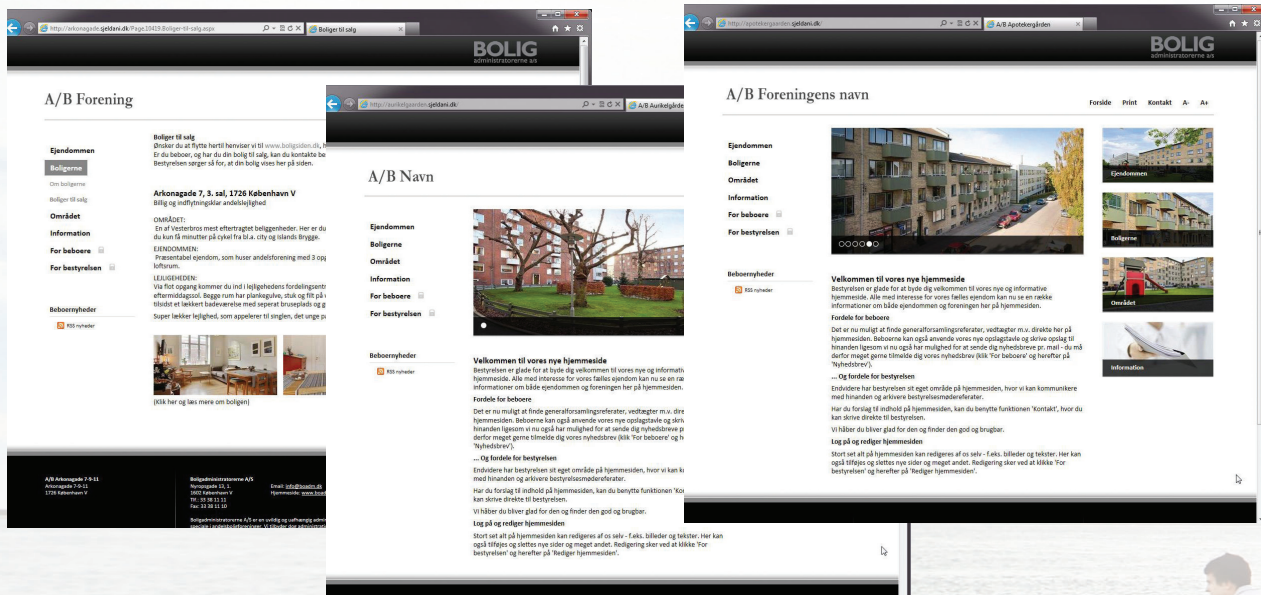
http://arkonagade.sjeldani.dk/Page10419.Boliger-til-salg.aspx
Boliger til salg

BOLIG
administratorerne a/s

A/B Forening

Ejendommen
Boligerne
Om boligerne
Boliger til salg
Området
Information
For beboere
For bestyrelsen

Beboernyheder
RSS nyheder

Boliger til salg
Ønsker du at flytte hertil henviser vi til www.boligsiden.dk, h
Er du beboer, og har du din bolig til salg, kan du kontakte be
Bestyrelsen sørger så for, at din bolig vises her på siden.

Arkonagade 7, 3. sal, 1726 København V
Billig og indflytningsklar andelsbolig

OMRÅDET:
En af Vesterbros mest eftertragtet beliggenheder. Her er du
du kun få minutter på cykel fra bl.a. city og Islands Brygge.

EJENDOMMEN:
Præsentabel ejendom, som huser andelsforening med 3 opg
loftsrum.

LEJLIGHEDEN:
Via flot opgang kommer du ind i lejlighedens fordelingsentr
eftermiddagssol. Begge rum har plankegulve, stuk og flot på
tilsidst et lækkert badeværelse med seperat bruseplads og g

Super lækker lejlighed, som appelerer til singlen, det unge pa

(Klik her og læs mere om boligen)

A/B Arkonagade 7-9-11
Arkonagade 7-9-11
1726 København V

Boligadministratorerne A/S
Nyropsgade 13, 1.
1602 København V
Tlf.: 33 38 11 11
Fax: 33 38 11 10

Email: info@boadm.dk
Hjemmeside: www.boadr

Boligadministratorerne A/S er en selvstændig og uafhængig admini

http://aurikelgaarden.sjeldani.dk/
A/B Aurikelgårde

A/B Navn

Ejendommen
Boligerne
Området
Information
For beboere
For bestyrelsen

Beboernyheder
RSS nyheder

Velkommen til vores nye hjemmeside
Bestyrelsen er glade for at byde dig velkommen til vores nye og informativ
hjemmeside. Alle med interesse for vores fælles ejendom kan nu se en ræk
informationer om både ejendommen og foreningen her på hjemmesiden.

Fordele for beboere
Det er nu muligt at finde generalforsamlingsreferater, vedtægter m.v. dire
hjemmesiden. Beboerne kan også anvende vores nye opslagstavle og skriv
hinanden ligesom vi nu også har mulighed for at sende dig nyhedsbreve p
derfor meget gerne tilmelde dig vores nyhedsbrev (klik 'For beboere' og h
'Nyhedsbrev').

... Og fordele for bestyrelsen
Endvidere har bestyrelsen sit eget område på hjemmesiden, hvor vi kan ko
med hinanden og arkivere bestyrelsesmødereferater.

Har du forslag til indhold på hjemmesiden, kan du benytte funktionen 'Kor
kan skrive direkte til bestyrelsen.

Vi håber du bliver glad for den og finder den god og brugbar.

Log på og rediger hjemmesiden
Stort set alt på hjemmesiden kan redigeres af os selv - f.eks. billeder og tekster. Her kan
også tilføjes og slettes nye sider og meget andet. Redigering sker ved at klikke 'For
bestyrelsen' og herefter på 'Rediger hjemmesiden'.

http://apotekergaarden.sjeldani.dk/
A/B Apotekergården

BOLIG
administratorerne a/s

A/B Foreningens navn

Forside Print Kontakt A- A+

Ejendommen
Boligerne
Området
Information
For beboere
For bestyrelsen

Beboernyheder
RSS nyheder

Ejendommen
Boligerne
Området
Information

Velkommen til vores nye hjemmeside
Bestyrelsen er glade for at byde dig velkommen til vores nye og informative hjemmeside. Alle med interesse for vores fælles ejendom kan nu se en række informationer om både ejendommen og foreningen her på hjemmesiden.

Fordele for beboere
Det er nu muligt at finde generalforsamlingsreferater, vedtægter m.v. direkte her på hjemmesiden. Beboerne kan også anvende vores nye opslagstavle og skrive opslag til hinanden ligesom vi nu også har mulighed for at sende dig nyhedsbreve pr. mail - du må derfor meget gerne tilmelde dig vores nyhedsbrev (klik 'For beboere' og herefter på 'Nyhedsbrev').

... Og fordele for bestyrelsen
Endvidere har bestyrelsen sit eget område på hjemmesiden, hvor vi kan kommunikere med hinanden og arkivere bestyrelsesmødereferater.

Har du forslag til indhold på hjemmesiden, kan du benytte funktionen 'Kontakt', hvor du kan skrive direkte til bestyrelsen.

Vi håber du bliver glad for den og finder den god og brugbar.

Log på og rediger hjemmesiden
Stort set alt på hjemmesiden kan redigeres af os selv - f.eks. billeder og tekster. Her kan også tilføjes og slettes nye sider og meget andet. Redigering sker ved at klikke 'For bestyrelsen' og herefter på 'Rediger hjemmesiden'.